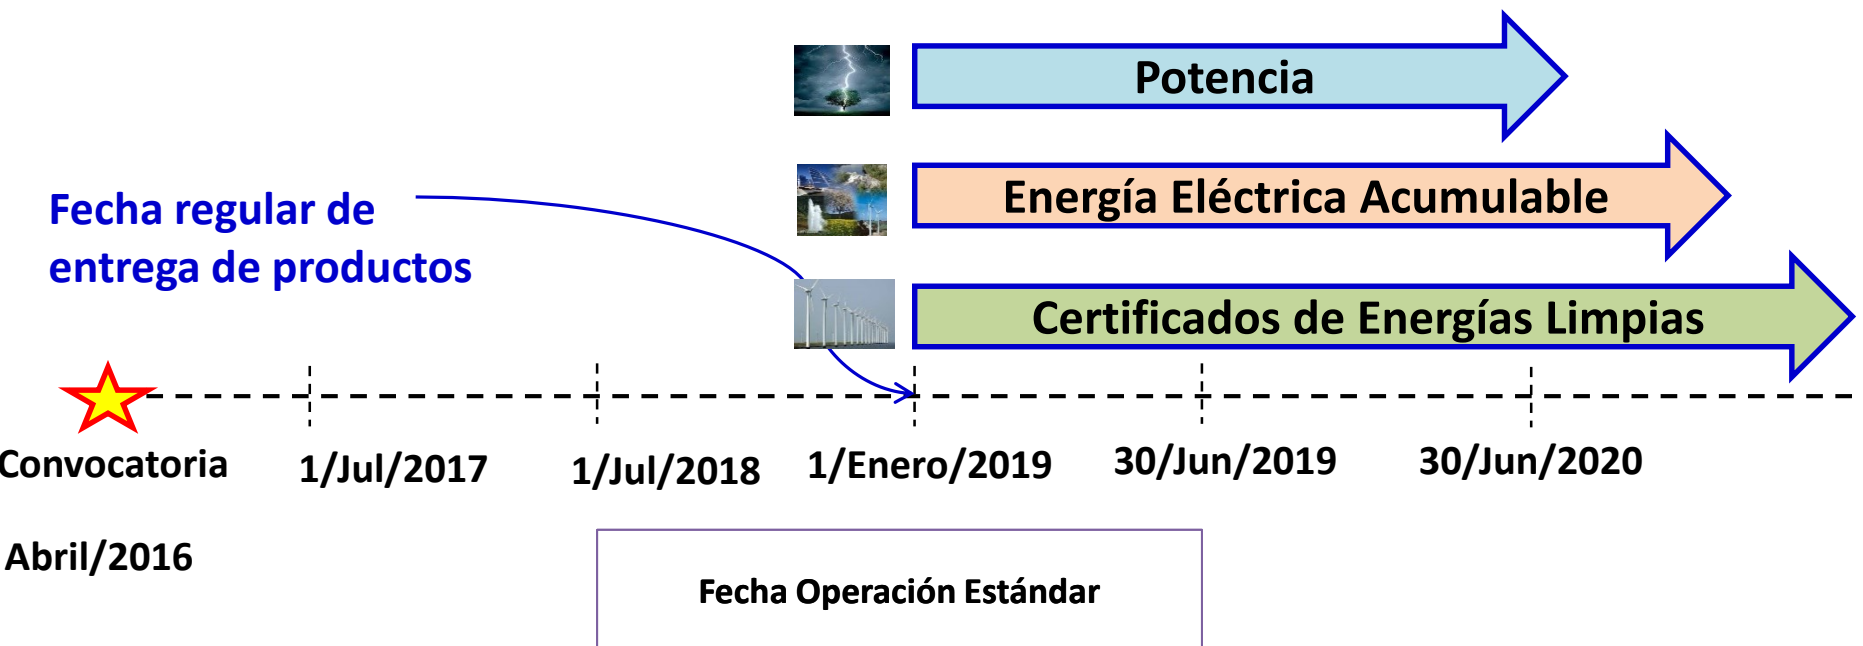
Potencia

Energía Eléctrica Acumulable

Fecha regular de entrega de productos

Certificados de Energías Limpias

Convocatoria

Abril/2016

1/Jul/2017

1/Jul/2018

1/Enero/2019

30/Jun/2019

30/Jun/2020

Fecha Operación Estándar